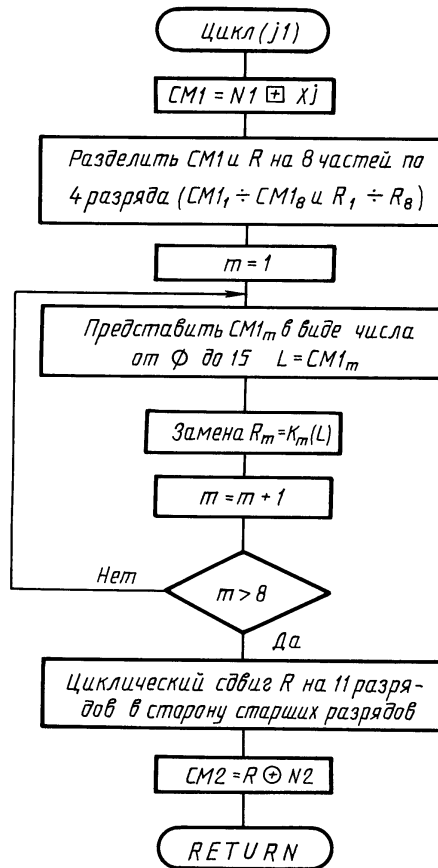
Цикл (j1)

$CM1 = N1 \boxplus Xj$

Разделить CM1 и R на 8 частей по 4 разряда ($CM1_1 \div CM1_8$ и $R_1 \div R_8$)

$m = 1$

Представить $CM1_m$ в виде числа от Ф до 15 $L = CM1_m$

Замена $R_m = K_m(L)$

$m = m + 1$

Нет

$m > 8$

Да

Циклический сдвиг R на 11 разрядов в сторону старших разрядов

$CM2 = R \oplus N2$

RETURN